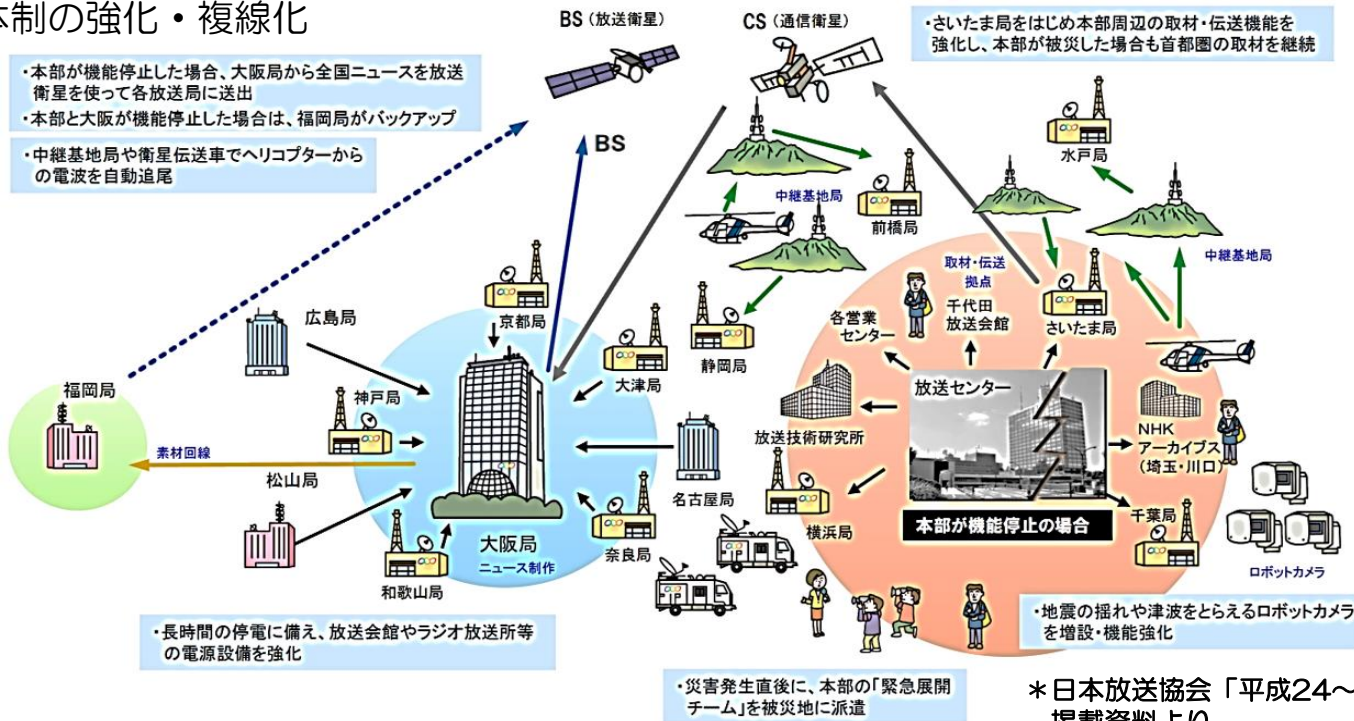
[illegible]体制の強化・複線化

BS（放送衛星）

CS（通信衛星）

・さいたま局をはじめ本部周辺の取材・伝送機能を強化し、本部が被災した場合も首都圏の取材を継続

・本部が機能停止した場合、大阪局から全国ニュースを放送衛星を使って各放送局に送出
・本部と大阪が機能停止した場合は、福岡局がバックアップ

・中継基地局や衛星伝送車でヘリコプターからの電波を自動追尾

BS

水戸局

中継基地局

前橋局

中継基地局

取材・伝送拠点

京都局

広島局

各営業センター

千代田放送会館

さいたま局

静岡局

大津局

福岡局

神戸局

放送センター

放送技術研究所

NHKアーカイブス（埼玉・川口）

素材回線

松山局

名古屋局

横浜局

本部が機能停止の場合

千葉局

大阪局

ニュース制作

奈良局

和歌山局

ロボットカメラ

・長時間の停電に備え、放送会館やラジオ放送所等の電源設備を強化

・地震の揺れや津波をとらえるロボットカメラを増設・機能強化

・災害発生直後に、本部の「緊急展開チーム」を被災地に派遣

＊日本放送協会「平成24～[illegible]掲載資料より